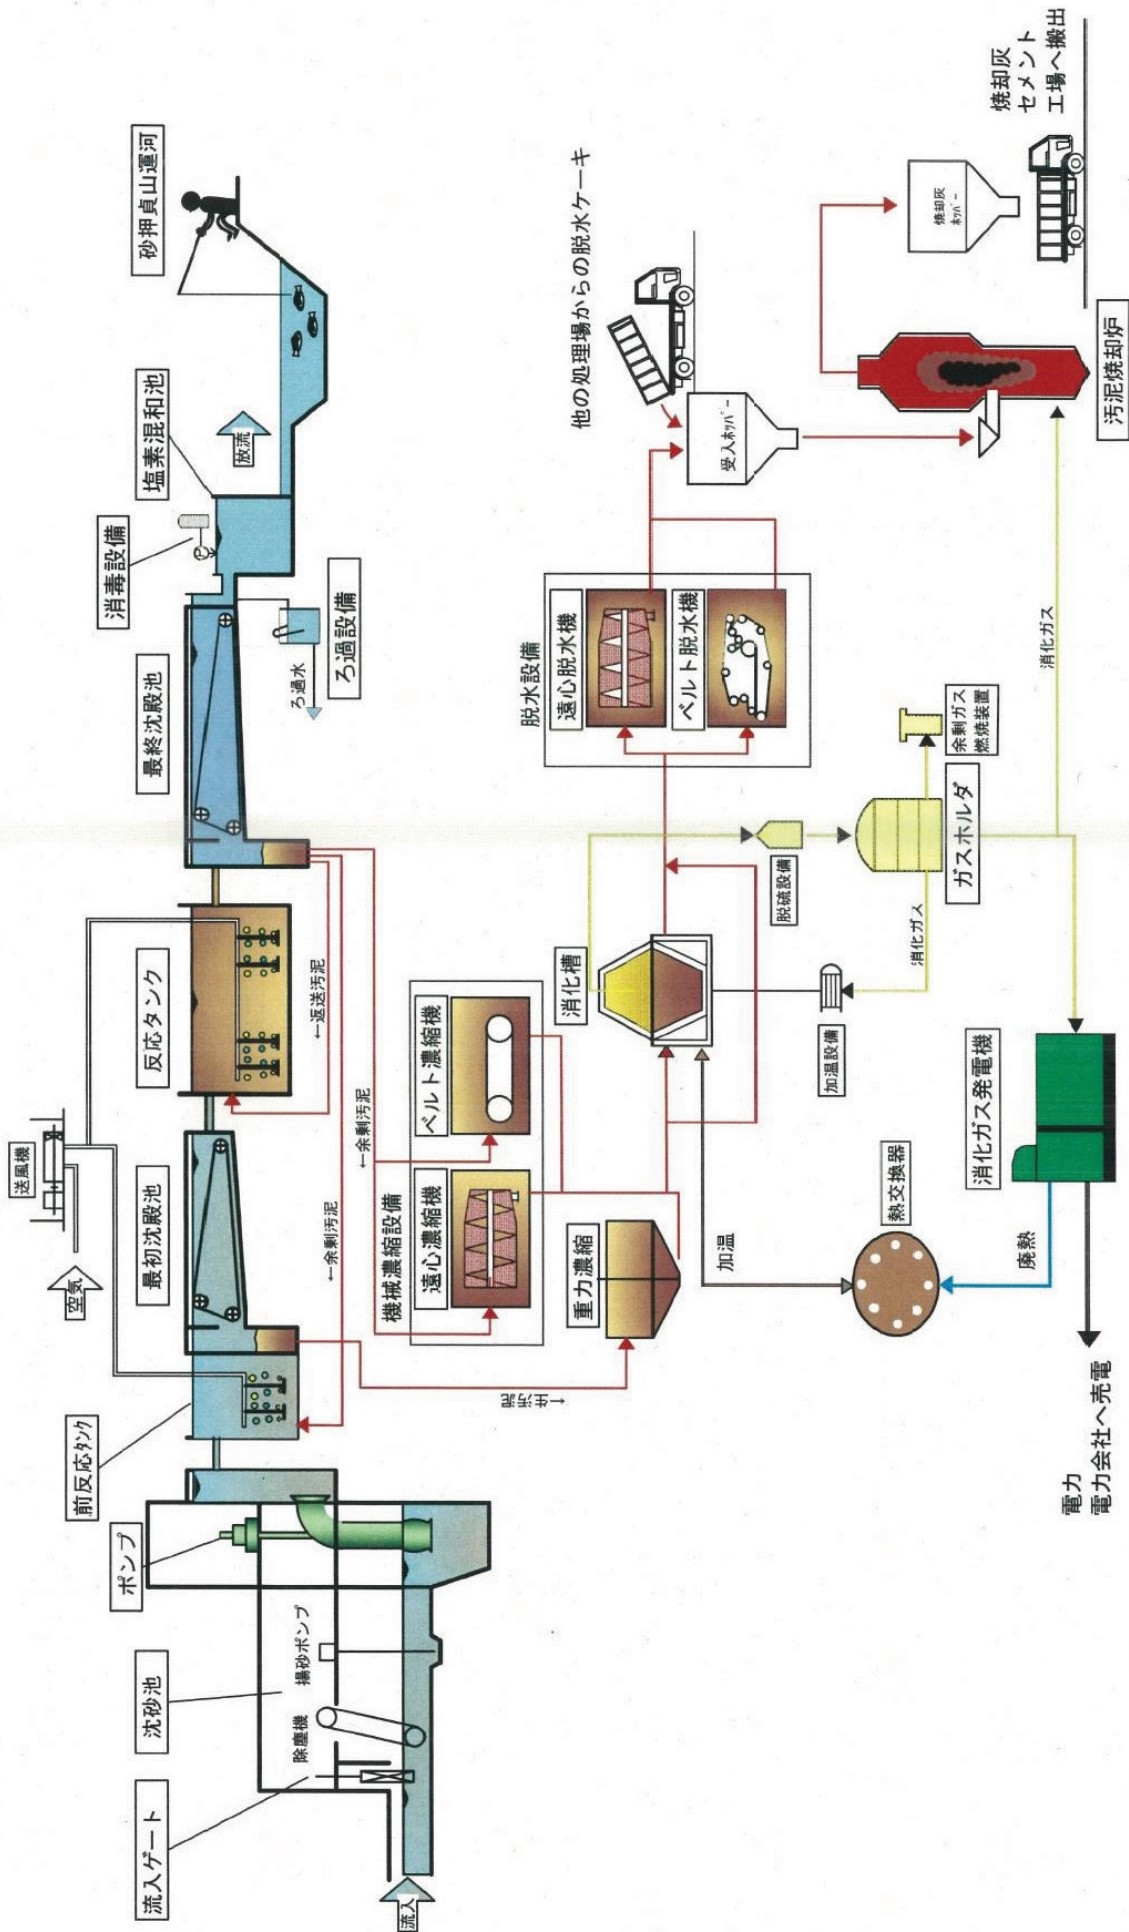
流入

流入ゲート

沈砂池

除塵機

揚砂ポンプ

ポンプ

前反応タンク

空気

送風機

最初沈殿池

←余剰汚泥

←生汚泥

反応タンク

←余剰汚泥

←返送汚泥

最終沈殿池

ろ過水

ろ過設備

消毒設備

塩素混和池

放流

砂押貝山運河

機械濃縮設備

遠心濃縮機

ベルト濃縮機

重力濃縮

消化槽

加温

加温設備

熱交換器

廃熱

消化ガス発電機

電力
電力会社へ売電

脱硫設備

消化ガス

ガスホルダ

余剰ガス燃焼装置

脱水設備

遠心脱水機

ベルト脱水機

消化ガス

他の処理場からの脱水ケーキ

受入ホッパー

汚泥焼却炉

焼却灰ホッパー

焼却灰
セメント
工場へ搬出